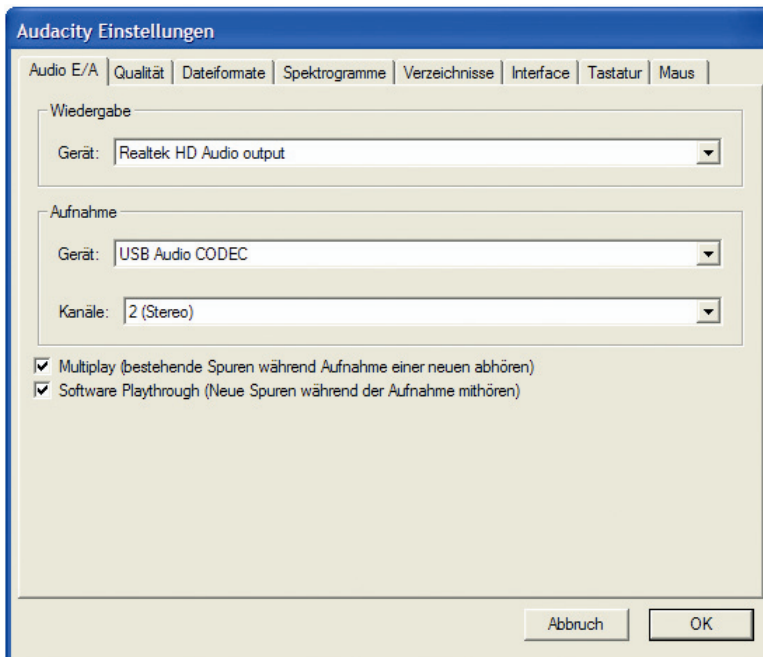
Audacity Einstellungen

Audio E/A | Qualität | Dateiformate | Spektrogramme | Verzeichnisse | Interface | Tastatur | Maus

Wiedergabe

Gerät: Realtek HD Audio output

Aufnahme

Gerät: USB Audio CODEC

Kanäle: 2 (Stereo)

Multiplay (bestehende Spuren während Aufnahme einer neuen abhören)

Software Playthrough (Neue Spuren während der Aufnahme mithören)

Abbruch

OK